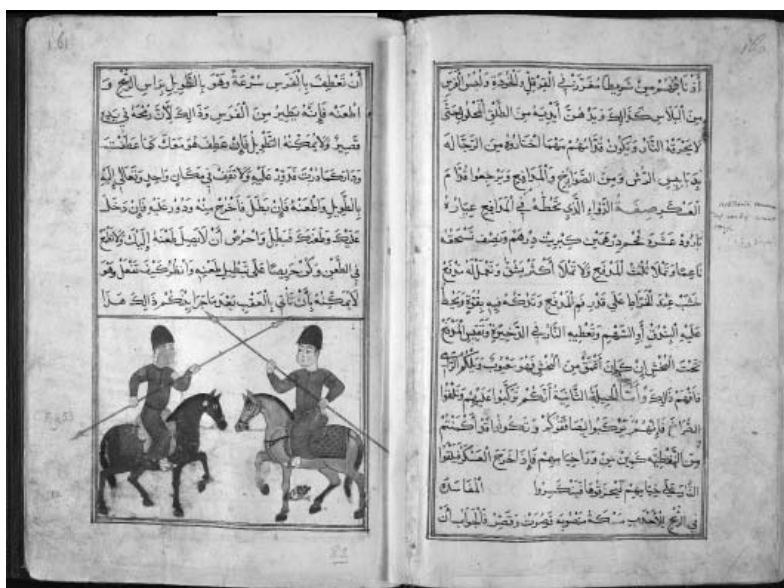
161

أن تعطف الفرس سرعة وهو الطويل براس الرمح و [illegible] فإنه يطعن من الفرس وذلك لأن رمحه قصير ولا يمكنه الطويل فإن عطف هو معك كما عطفت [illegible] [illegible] عليه ولا تقف في مكان واحد وتعالج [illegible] بالطويل الطعنة فإن يطلق لا تخرج منه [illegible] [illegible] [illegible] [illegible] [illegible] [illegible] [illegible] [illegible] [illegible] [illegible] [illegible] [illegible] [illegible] في الطعن وكن حريصا على تطويل طعنه وانظر كيف تتمكن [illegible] لا يمكنه أن يأتي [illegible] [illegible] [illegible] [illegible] هذا

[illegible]

أو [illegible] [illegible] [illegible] في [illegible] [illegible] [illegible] من البلاد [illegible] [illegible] أبوابه من الطين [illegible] لا تحرقه النار ويكون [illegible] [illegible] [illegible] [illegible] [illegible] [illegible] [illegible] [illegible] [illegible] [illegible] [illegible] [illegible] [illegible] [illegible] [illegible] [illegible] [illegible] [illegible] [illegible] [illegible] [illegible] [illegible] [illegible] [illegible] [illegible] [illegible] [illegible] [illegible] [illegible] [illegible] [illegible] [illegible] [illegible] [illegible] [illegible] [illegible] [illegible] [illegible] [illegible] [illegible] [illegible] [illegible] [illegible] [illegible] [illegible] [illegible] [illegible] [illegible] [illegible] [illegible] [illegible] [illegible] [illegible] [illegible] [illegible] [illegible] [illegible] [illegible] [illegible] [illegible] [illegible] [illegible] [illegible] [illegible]